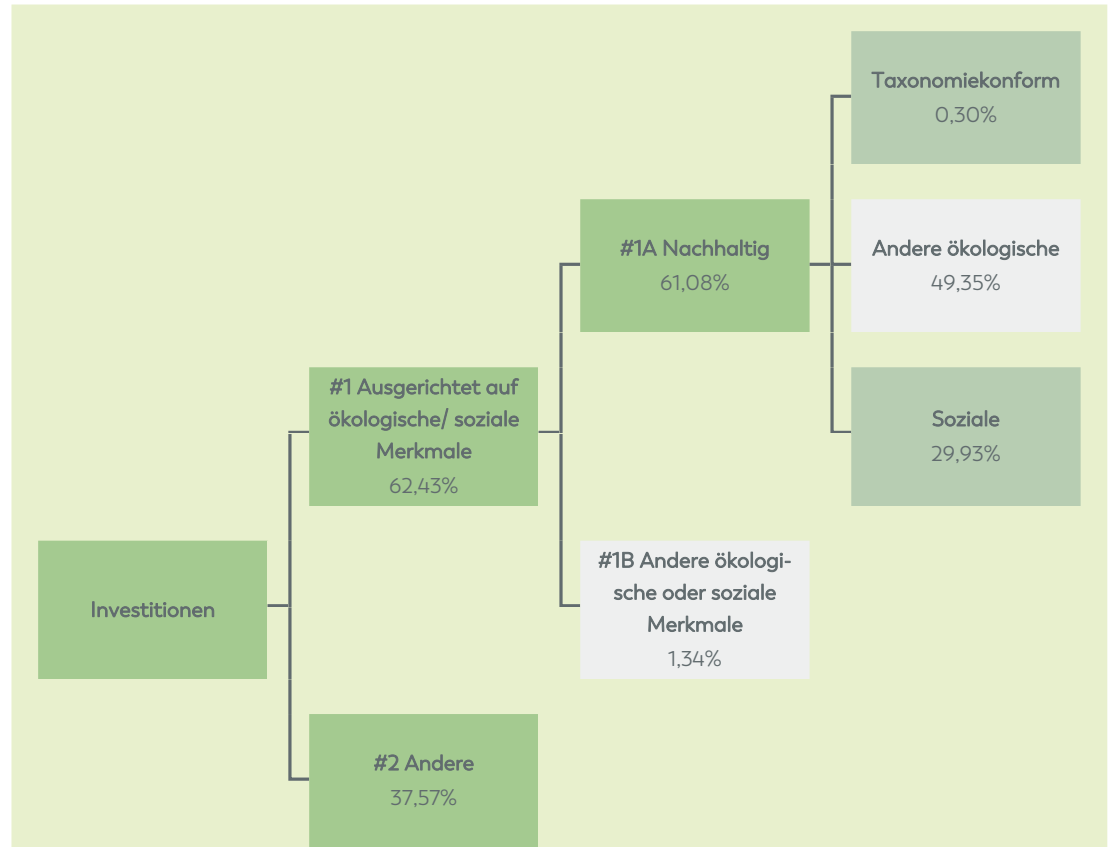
Taxonomiekonform
0,30%

#1A Nachhaltig
61,08%

Andere ökologische
49,35%

#1 Ausgerichtet auf ökologische/ soziale Merkmale
62,43%

Soziale
29,93%

#1B Andere ökologische oder soziale Merkmale
1,34%

Investitionen

#2 Andere
37,57%